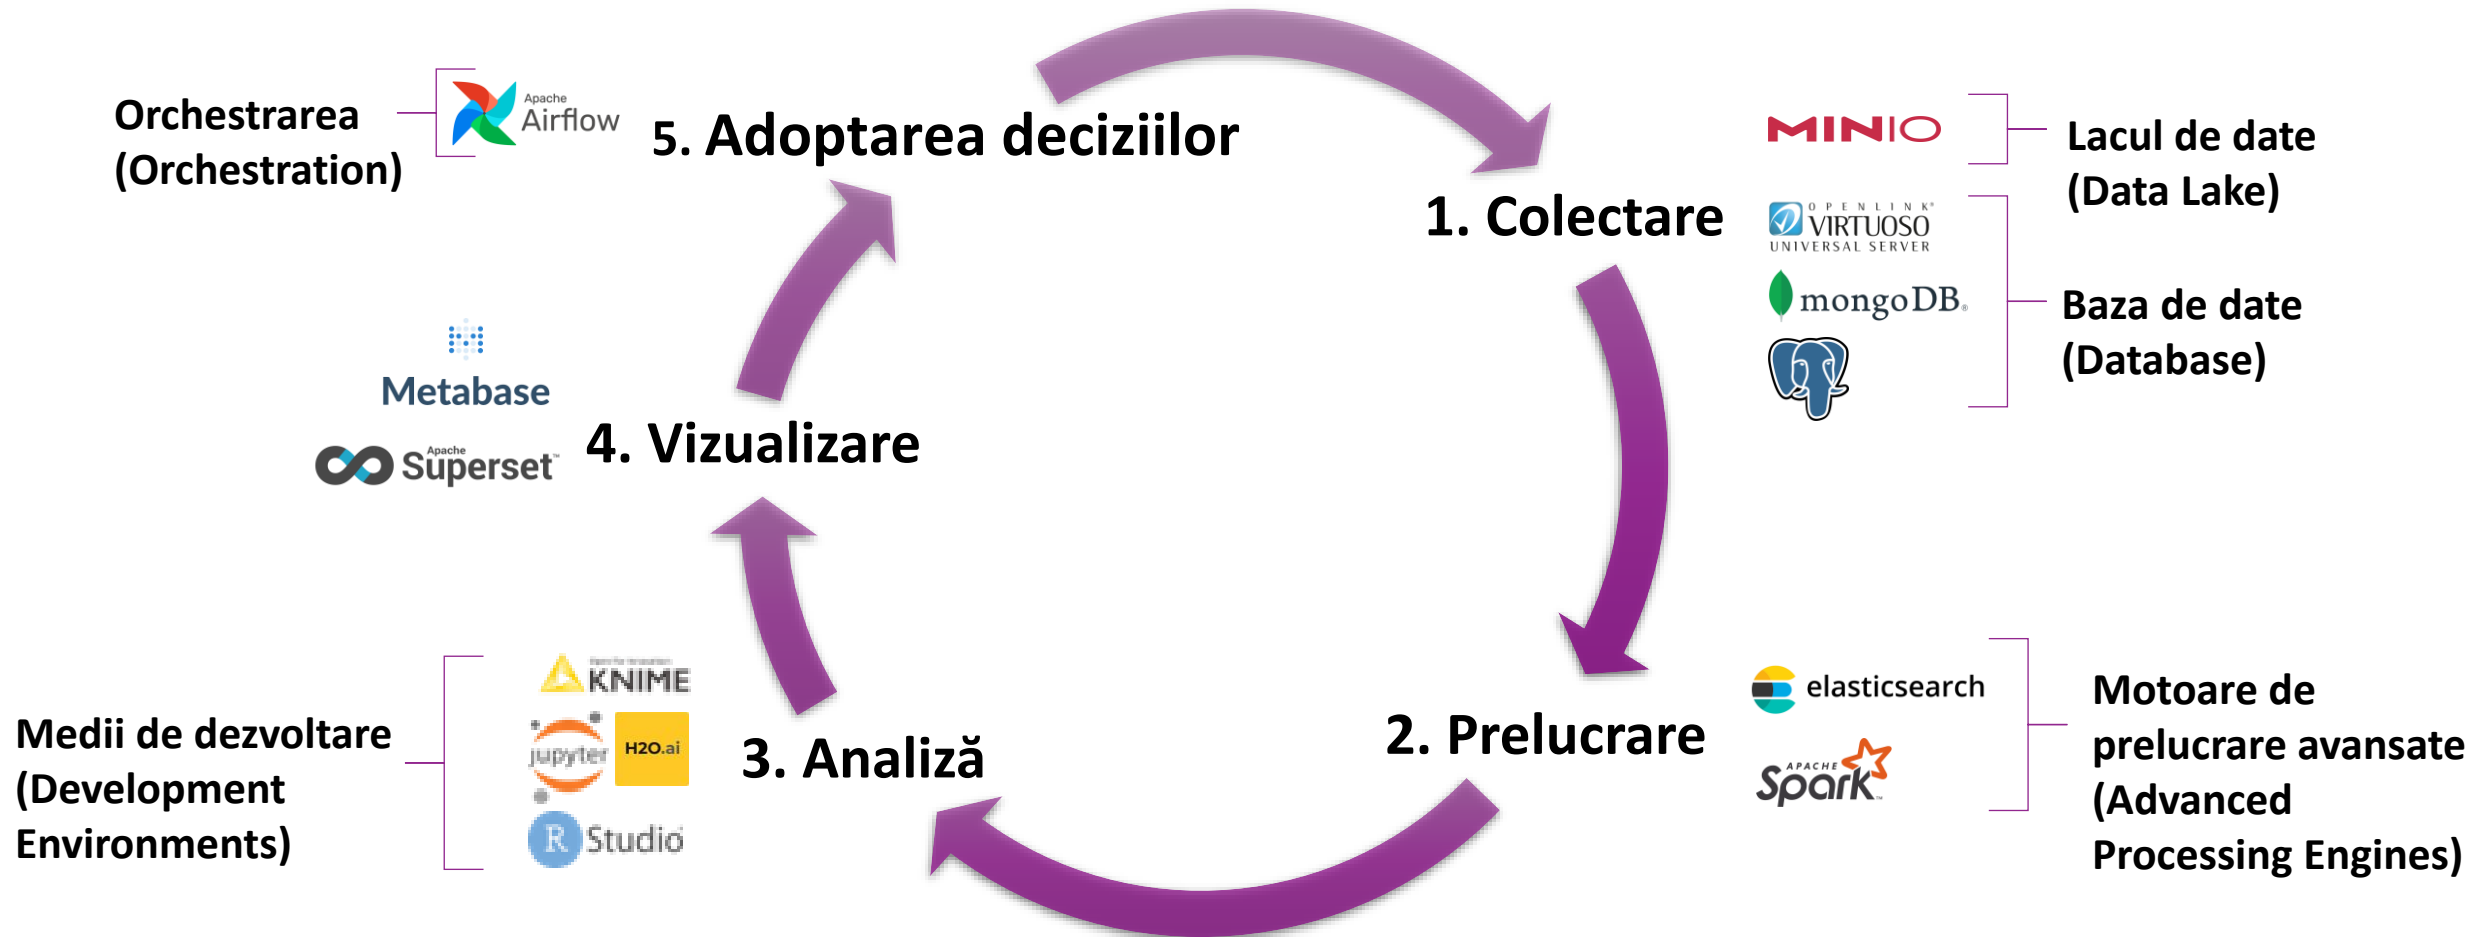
Orchestrarea (Orchestration)

Apache Airflow

5. Adoptarea deciziilor

MINIO

Lacul de date (Data Lake)

1. Colectare

OPENLINK VIRTUOSO UNIVERSAL SERVER

mongoDB

Baza de date (Database)

Metabase

Apache Superset

4. Vizualizare

KNIME

jupyter

H2O.ai

R Studio

Medii de dezvoltare (Development Environments)

3. Analiză

2. Prelucrare

elasticsearch

APACHE Spark

Motoare de prelucrare avansate (Advanced Processing Engines)